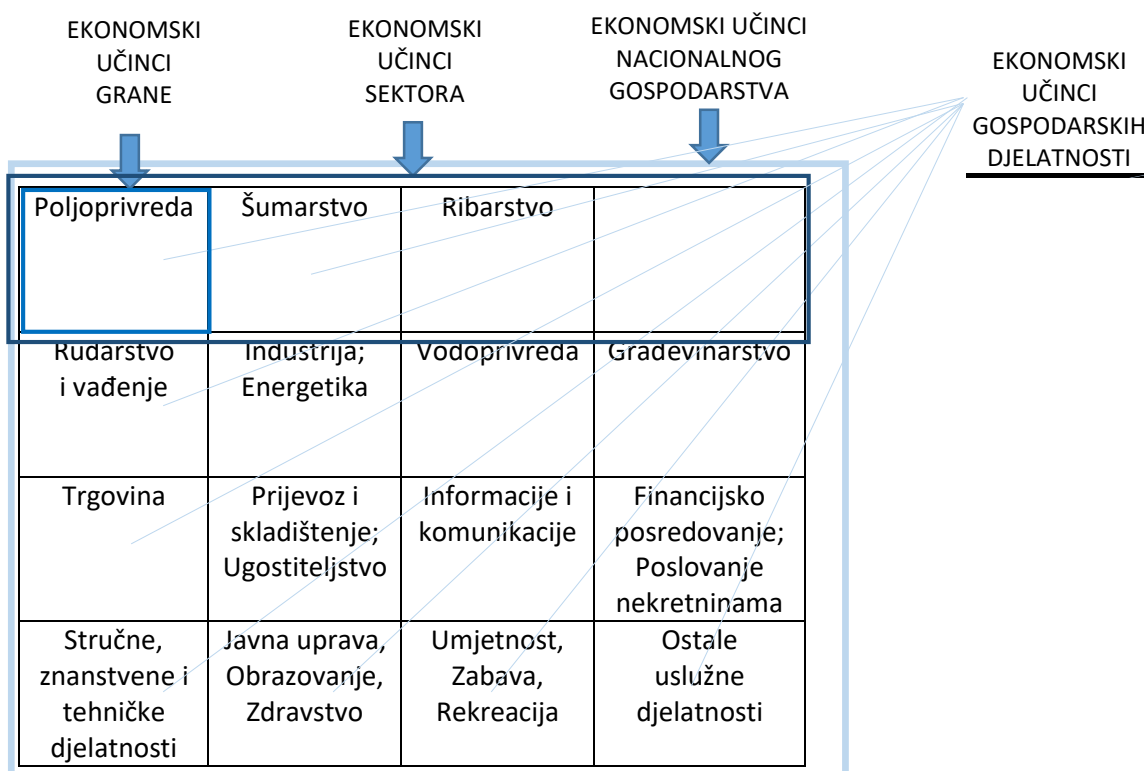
EKONOMSKI UČINCI GRANE

EKONOMSKI UČINCI SEKTORA

EKONOMSKI UČINCI NACIONALNOG GOSPODARSTVA

EKONOMSKI UČINCI GOSPODARSKIH DJELATNOSTI

| Poljoprivreda | Šumarstvo | Ribarstvo | |
|---|---|---|---|
| Rudarstvo i vađenje | Industrija; Energetika | Vodoprivreda | Građevinarstvo |
| Trgovina | Prijevoz i skladištenje; Ugostiteljstvo | Informacije i komunikacije | Financijsko posredovanje; Poslovanje nekretninama |
| Stručne, znanstvene i tehničke djelatnosti | Javna uprava, Obrazovanje, Zdravstvo | Umjetnost, Zabava, Rekreacija | Ostale uslužne djelatnosti |